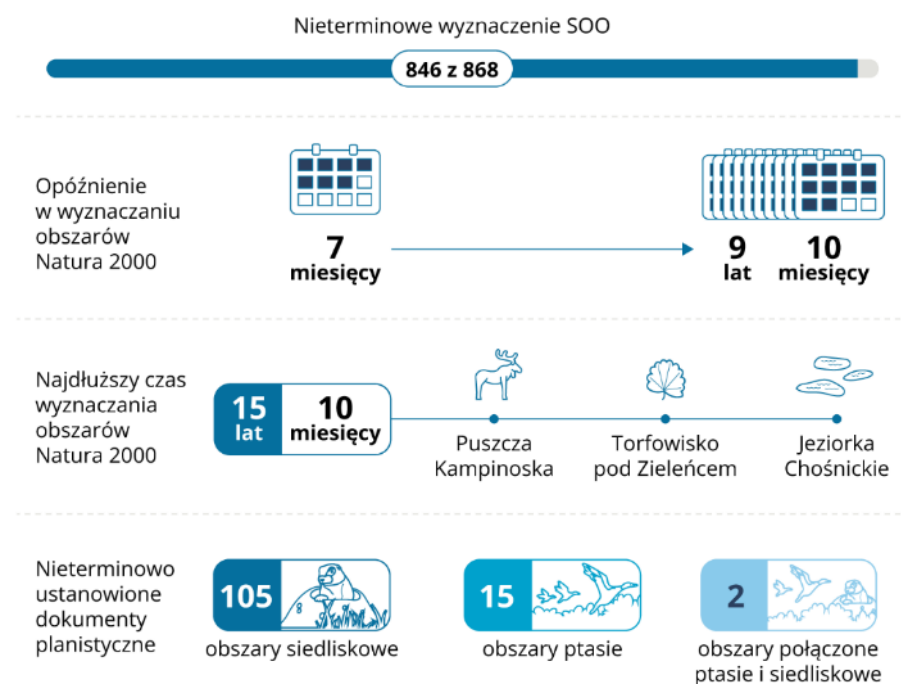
Nieterminowe wyznaczenie SOO

846 z 868

Opóźnienie w wyznaczaniu obszarów Natura 2000

7 miesięcy

9 lat

10 miesięcy

Najdłuższy czas wyznaczania obszarów Natura 2000

15 lat

10 miesięcy

Puszcza Kampinoska

Torfowisko pod Zieleńcem

Jeziorka Chośnickie

Nieterminowo ustanowione dokumenty planistyczne

105

obszary siedliskowe

15

obszary ptasie

2

obszary połączone ptasie i siedliskowe